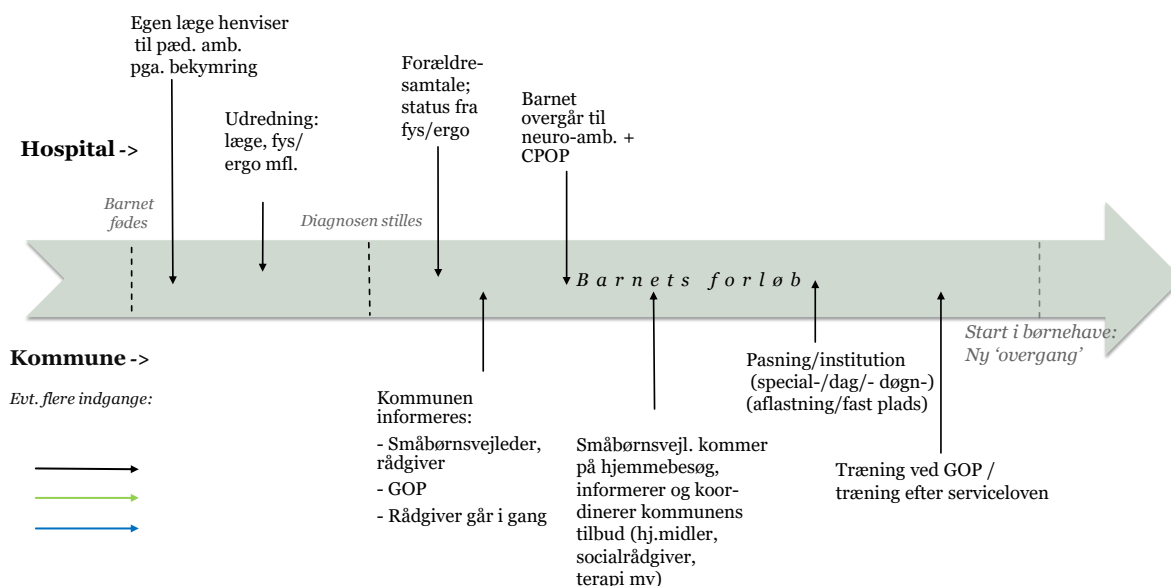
Egen læge henviser til pæd. amb. pga. bekymring

Udredning: læge, fys/ ergo mfl.

Forældre-samtale; status fra fys/ergo

Barnet overgår til neuro-amb. + CPOP

Hospital ->

Barnet fødes

Diagnosen stilles

B a r n e t s   f o r l ø b

Start i børnehave: Ny 'overgang'

Kommune ->

Evt. flere indgange:

Kommunen informeres:
- Småbørnsvejleder, rådgiver
- GOP
- Rådgiver går i gang

Småbørnsvejl. kommer på hjemmebesøg, informerer og koordinerer kommunens tilbud (hj.midler, socialrådgiver, terapi mv)

Pasning/institution (special-/dag/- døgn-) (aflastning/fast plads)

Træning ved GOP / træning efter serviceloven